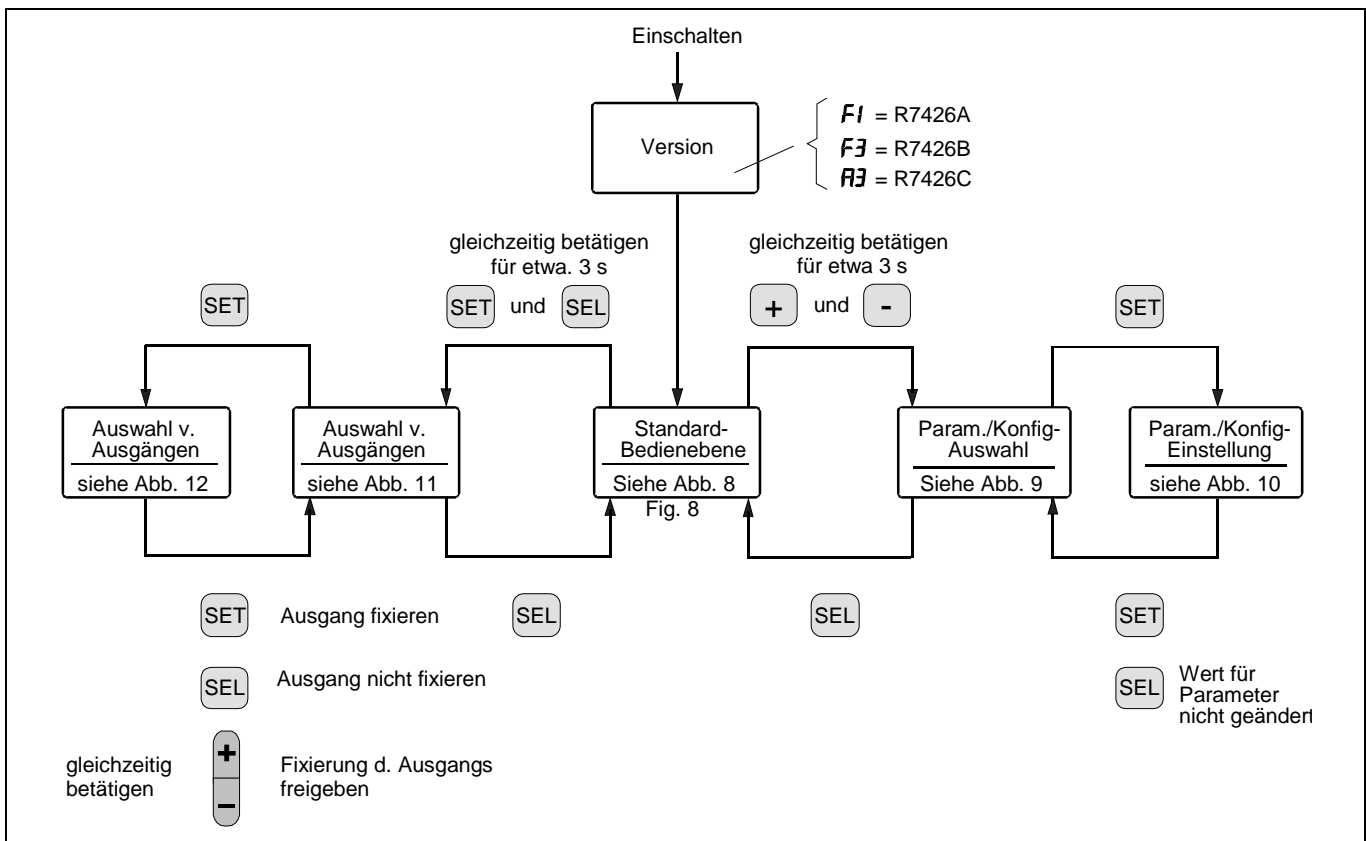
Einschalten

Version

F1 = R7426A
F3 = R7426B
A3 = R7426C

gleichzeitig betätigen
für etwa. 3 s

SET und SEL

gleichzeitig betätigen
für etwa 3 s

+ und -

SET

SET

Auswahl v.
Ausgängen
siehe Abb. 12

Auswahl v.
Ausgängen
siehe Abb. 11

Standard-
Bedienebene
Siehe Abb. 8
Fig. 8

Param./Konfig-
Auswahl
Siehe Abb. 9

Param./Konfig-
Einstellung
siehe Abb. 10

SET Ausgang fixieren

SEL

SEL

SET

SEL Ausgang nicht fixieren

SEL Wert für Parameter nicht geändert

gleichzeitig betätigen

+
–

Fixierung d. Ausgangs freigeben